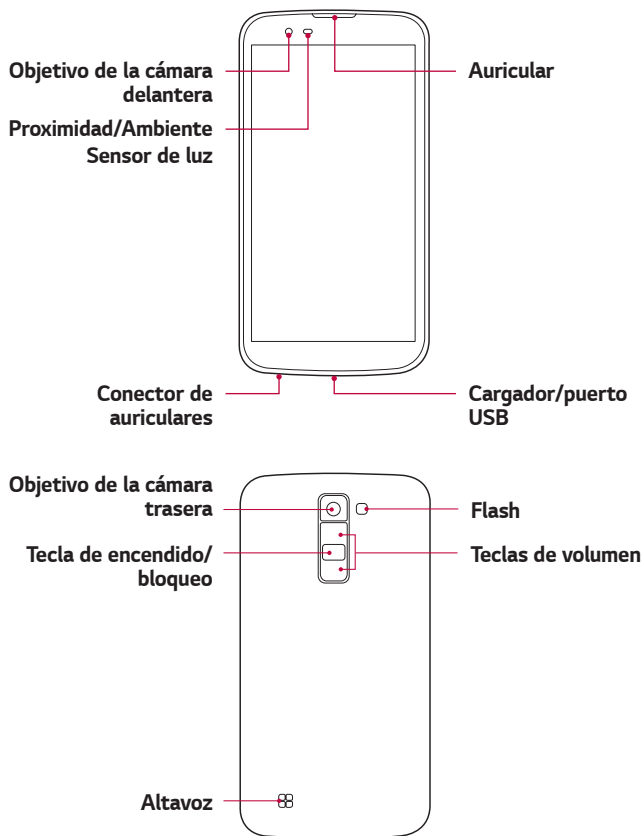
Objetivo de la cámara delantera

Auricular

Proximidad/Ambiente Sensor de luz

Conector de auriculares

Cargador/puerto USB

Objetivo de la cámara trasera

Flash

Tecla de encendido/ bloqueo

Teclas de volumen

Altavoz